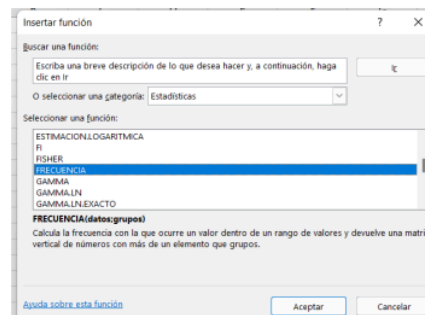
Insertar función ? ×

Buscar una función:

Escriba una breve descripción de lo que desea hacer y, a continuación, haga clic en Ir

Ir

O seleccionar una categoría: Estadísticas

Seleccionar una función:

ESTIMACION.LOGARITMICA
FI
FISHER
FRECUENCIA
GAMMA
GAMMA.LN
GAMMA.LN.EXACTO

FRECUENCIA(datos;grupos)

Calcula la frecuencia con la que ocurre un valor dentro de un rango de valores y devuelve una matri vertical de números con más de un elemento que grupos.

Ayuda sobre esta función

Aceptar

Cancelar